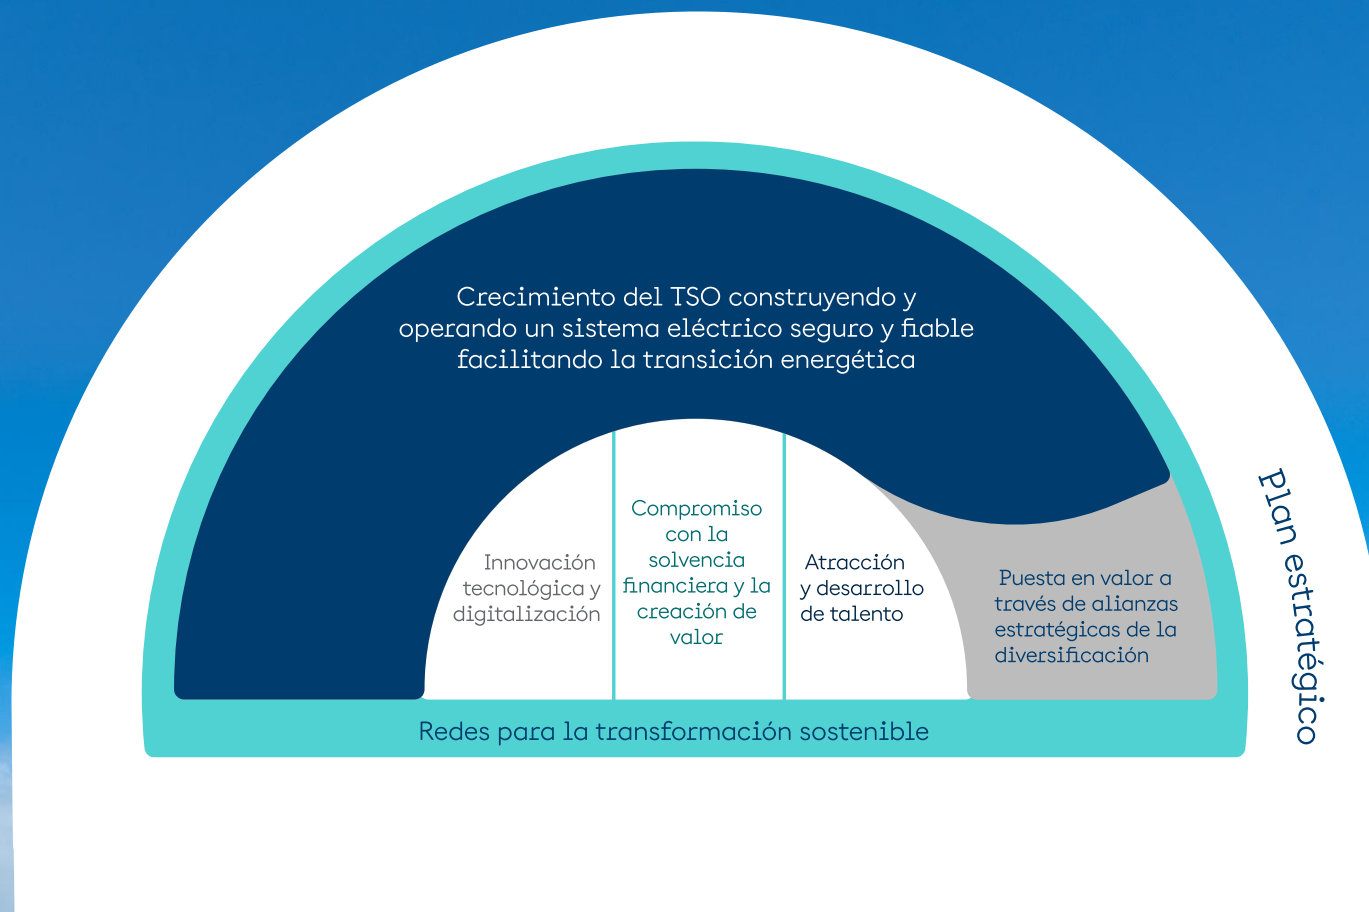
Crecimiento del TSO construyendo y operando un sistema eléctrico seguro y fiable facilitando la transición energética

Innovación tecnológica y digitalización

Compromiso con la solvencia financiera y la creación de valor

Atracción y desarrollo de talento

Puesta en valor a través de alianzas estratégicas de la diversificación

Redes para la transformación sostenible

Plan estratégico